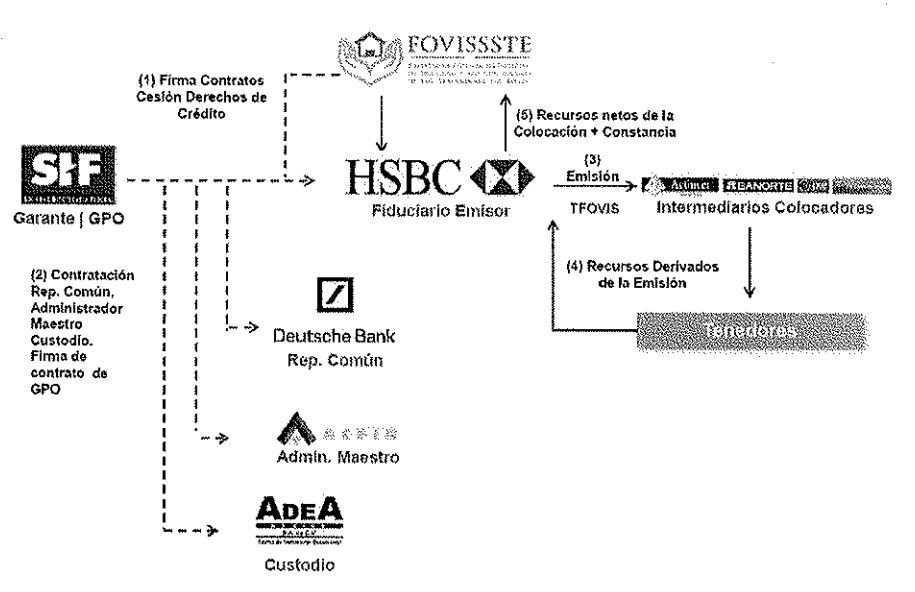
FOVISSSTE

(1) Firma Contratos Cesión Derechos de Crédito

SHF

Garante | GPO

HSBC

Fiduciario Emisor

(5) Recursos netos de la Colocación + Constancia

(3) Emisión

TFOVIS

Accival BANORTE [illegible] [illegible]

Intermediarios Colocadores

(4) Recursos Derivados de la Emisión

Tenedores

(2) Contratación Rep. Común, Administrador Maestro Custodio. Firma de contrato de GPO

Deutsche Bank
Rep. Común

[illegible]
Admin. Maestro

ADEA

Custodio